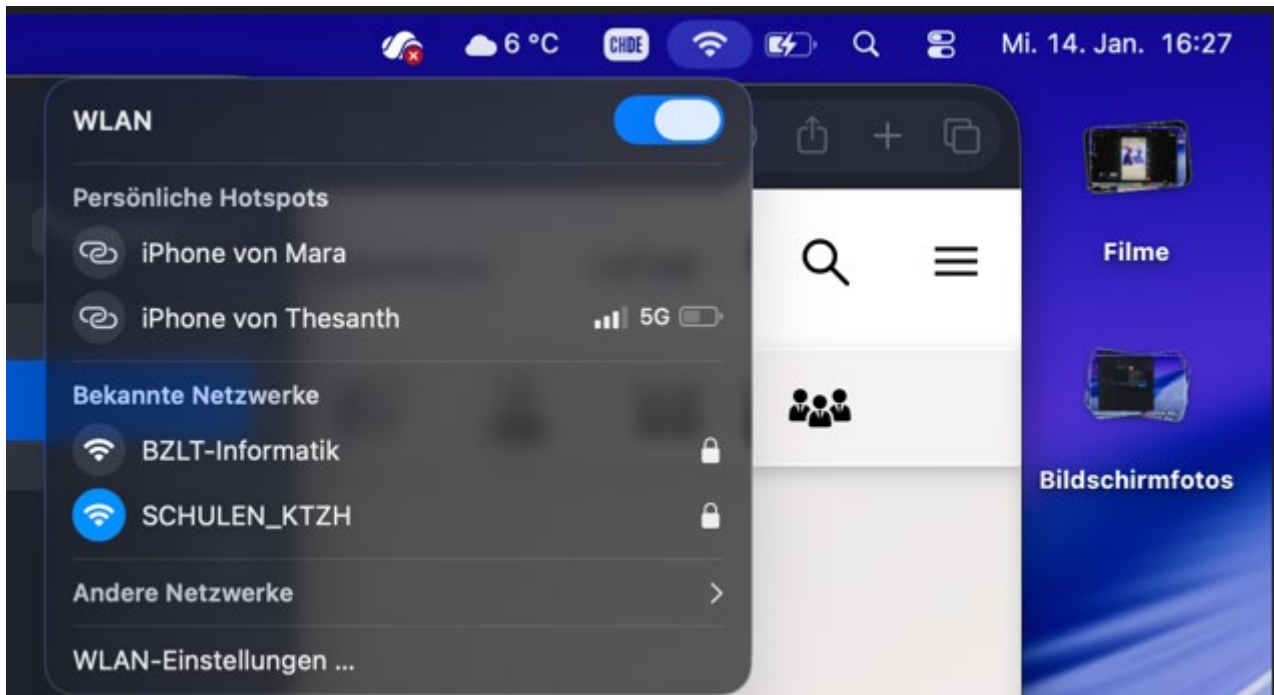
6 °C CHDE Mi. 14. Jan. 16:27

WLAN

Persönliche Hotspots

iPhone von Mara

iPhone von Thesanth 5G

Bekannte Netzwerke

BZLT-Informatik

SCHULEN_KTZH

Andere Netzwerke

WLAN-Einstellungen ...

Filme

Bildschirmfotos